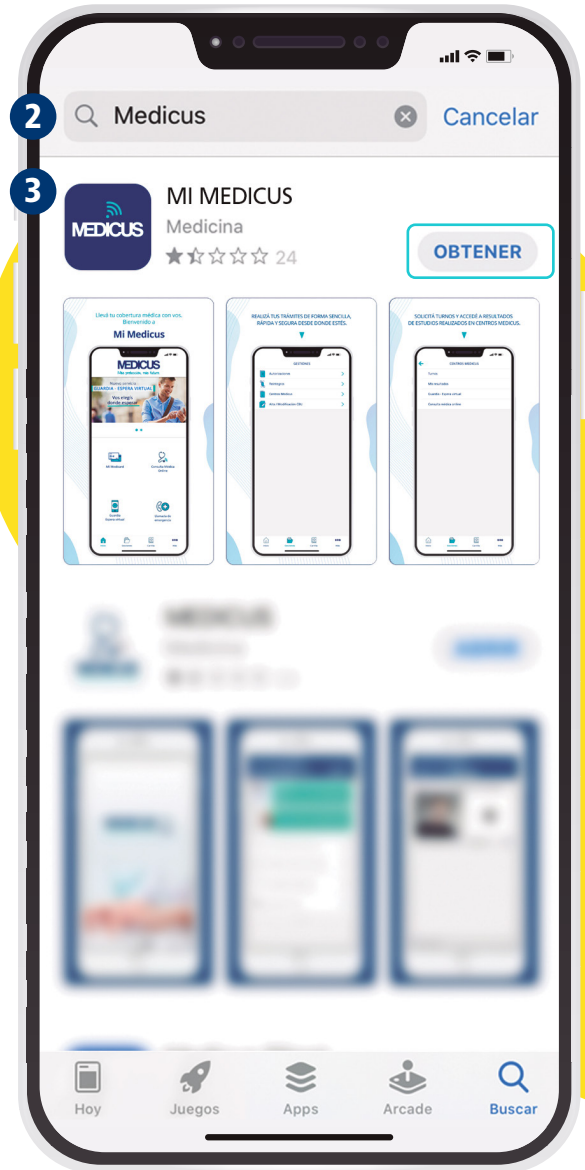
2 Medicus Cancelar

3 MEDICUS

MI MEDICUS

Medicina

24

OBTENER

Llevá tu cobertura médica con vos. Bienvenido a

Mi Medicus

MEDICUS

Realizá tus trámites de forma sencilla, rápida y segura desde donde estés.

Solicitá turnos y accedé a resultados de estudios realizados en Centros Medicus.

Hoy Juegos Apps Arcade Buscar